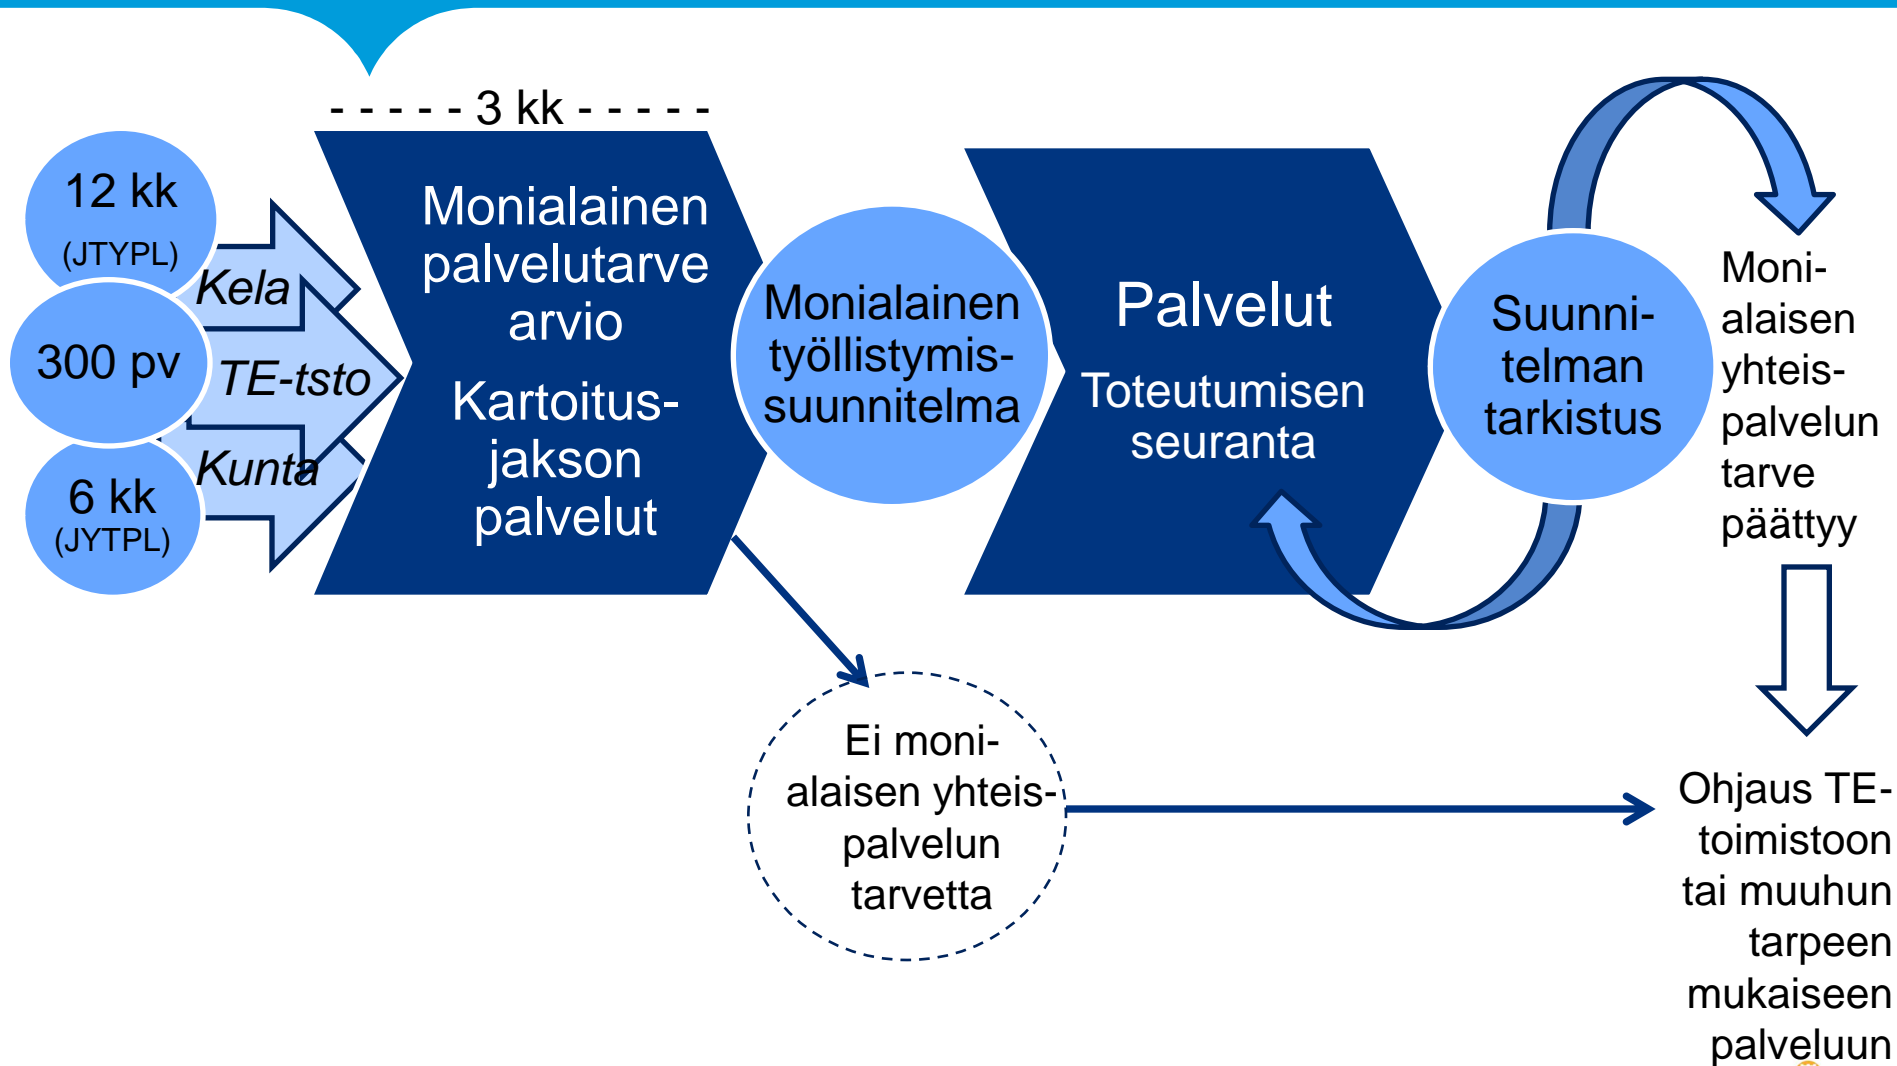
- - - - - 3 kk - - - - -

12 kk
(JTYPL)

300 pv

6 kk
(JYTPL)

Kela

TE-tsto

Kunta

Monialainen palvelutarve arvio
Kartoitusjakson palvelut

Monialainen työllistymissuunnitelma

Palvelut
Toteutumisen seuranta

Suunnitelman tarkistus

Monialaisen yhteispalvelun tarve päättyy

Ei monialaisen yhteispalvelun tarvetta

Ohjaus TE-toimistoon tai muuhun tarpeen mukaiseen palveluun